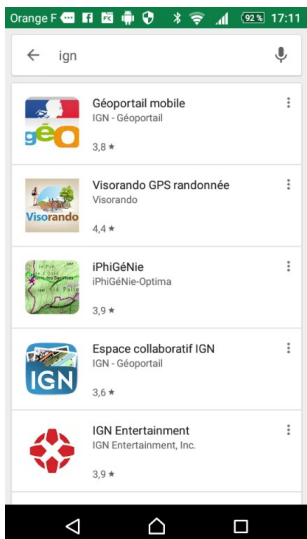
Orange F 92% 17:11

ign

géo
Géoportail mobile
IGN - Géoportail
3,8 ★

Visorando
Visorando GPS randonnée
Visorando
4,4 ★

iPhiGéNie
iPhiGéNie-Optima
3,9 ★

IGN
Espace collaboratif IGN
IGN - Géoportail
3,6 ★

IGN Entertainment
IGN Entertainment, Inc.
3,9 ★